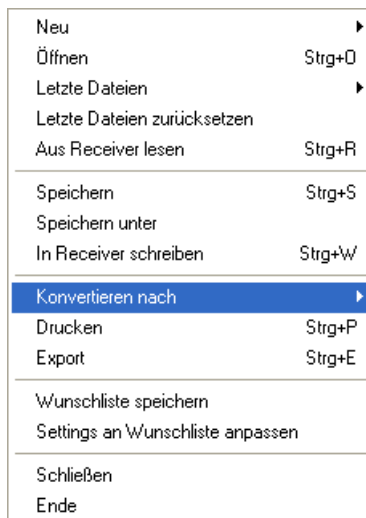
Neu
Öffnen Strg+O
Letzte Dateien
Letzte Dateien zurücksetzen
Aus Receiver lesen Strg+R

Speichern Strg+S
Speichern unter
In Receiver schreiben Strg+W

Konvertieren nach
Drucken Strg+P
Export Strg+E

Wunschliste speichern
Settings an Wunschliste anpassen

Schließen
Ende